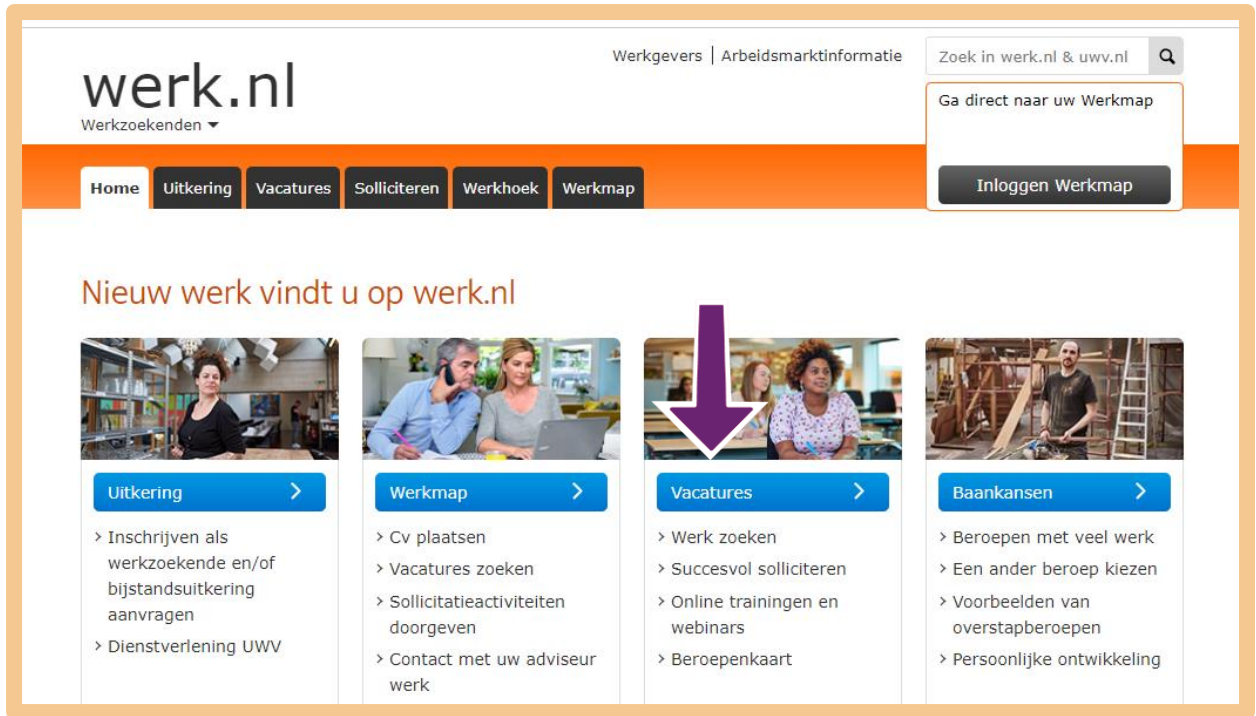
werk.nl
Werkzoekenden

Werkgevers | Arbeidsmarktinformatie

Zoek in werk.nl & uwv.nl

Ga direct naar uw Werkmap

Inloggen Werkmap

Home | Uitkering | Vacatures | Solliciteren | Werkhoek | Werkmap

Nieuw werk vindt u op werk.nl

Uitkering
› Inschrijven als werkzoekende en/of bijstandsuitkering aanvragen
› Dienstverlening UWV

Werkmap
› Cv plaatsen
› Vacatures zoeken
› Sollicitatieactiviteiten doorgeven
› Contact met uw adviseur werk

Vacatures
› Werk zoeken
› Succesvol solliciteren
› Online trainingen en webinars
› Beroepenkaart

Baankansen
› Beroepen met veel werk
› Een ander beroep kiezen
› Voorbeelden van overstapberoepen
› Persoonlijke ontwikkeling